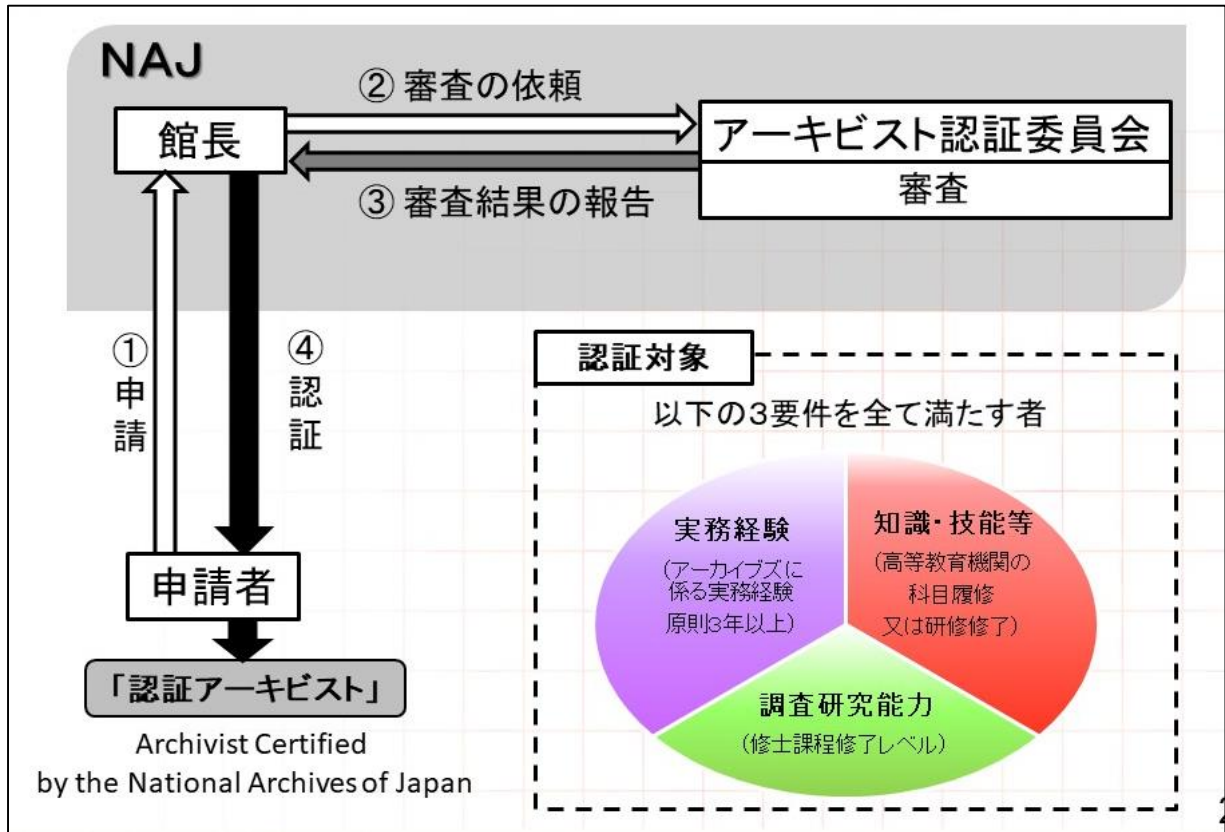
NAJ

② 審査の依頼

館長

アーキビスト認証委員会

審査

③ 審査結果の報告

① 申請

④ 認証

申請者

「認証アーキビスト」

Archivist Certified by the National Archives of Japan

認証対象

以下の3要件を全て満たす者

実務経験
(アーカイブズに係る実務経験 原則3年以上)

知識・技能等
(高等教育機関の科目履修 又は研修修了)

調査研究能力
(修士課程修了レベル)

2